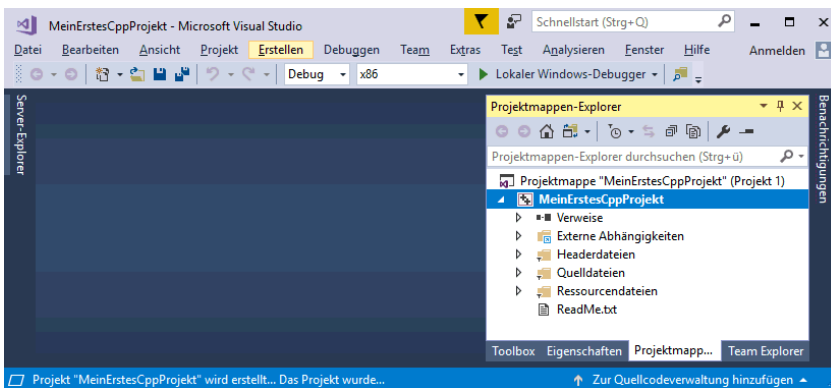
MeinErstesCppProjekt - Microsoft Visual Studio

Schnellstart (Strg+Q)

Datei Bearbeiten Ansicht Projekt Erstellen Debuggen Team Extras Test Analysieren Fenster Hilfe

Anmelden

Debug x86 ▸ Lokaler Windows-Debugger

Server-Explorer

Projektmappen-Explorer

Projektmappen-Explorer durchsuchen (Strg+ü)

Projektmappe "MeinErstesCppProjekt" (Projekt 1)

MeinErstesCppProjekt

Verweise

Externe Abhängigkeiten

Headerdateien

Quelldateien

Ressourcendateien

ReadMe.txt

Toolbox Eigenschaften Projektmapp... Team Explorer

Benachrichtigungen

Projekt "MeinErstesCppProjekt" wird erstellt... Das Projekt wurde...

Zur Quellcodeverwaltung hinzufügen